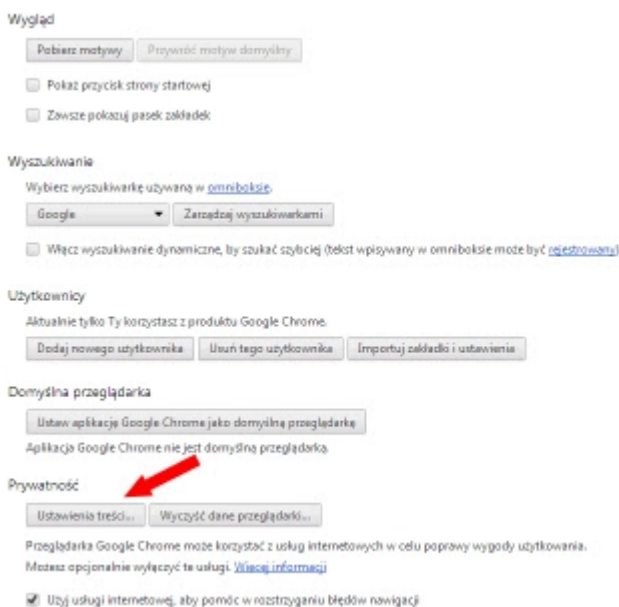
Wygląd

Pobierz motywy | Przywróć motyw domyślny

Pokaż przycisk strony startowej

Zawsze pokazuj pasek zakładek

Wyszukiwanie

Wybierz wyszukiwarkę używaną w omniboksie.

Google | Zarządzaj wyszukiwarkami

Włącz wyszukiwanie dynamiczne, by szukać szybciej (tekst wpisywany w omniboksie może być rejestrowany)

Użytkownicy

Aktualnie tylko Ty korzystasz z produktu Google Chrome.

Dodaj nowego użytkownika | Usuń tego użytkownika | Importuj zakładki i ustawienia

Domyślna przeglądarka

Ustaw aplikację Google Chrome jako domyślną przeglądarkę

Aplikacja Google Chrome nie jest domyślną przeglądarką.

Prywatność

Ustawienia treści... | Wyczyść dane przeglądarki...

Przeglądarka Google Chrome może korzystać z usług internetowych w celu poprawy wygody użytkowania. Możesz opcjonalnie wyłączyć te usługi. Więcej informacji

Użyj usługi internetowej, aby pomóc w rozstrzyganiu błędów nawigacji